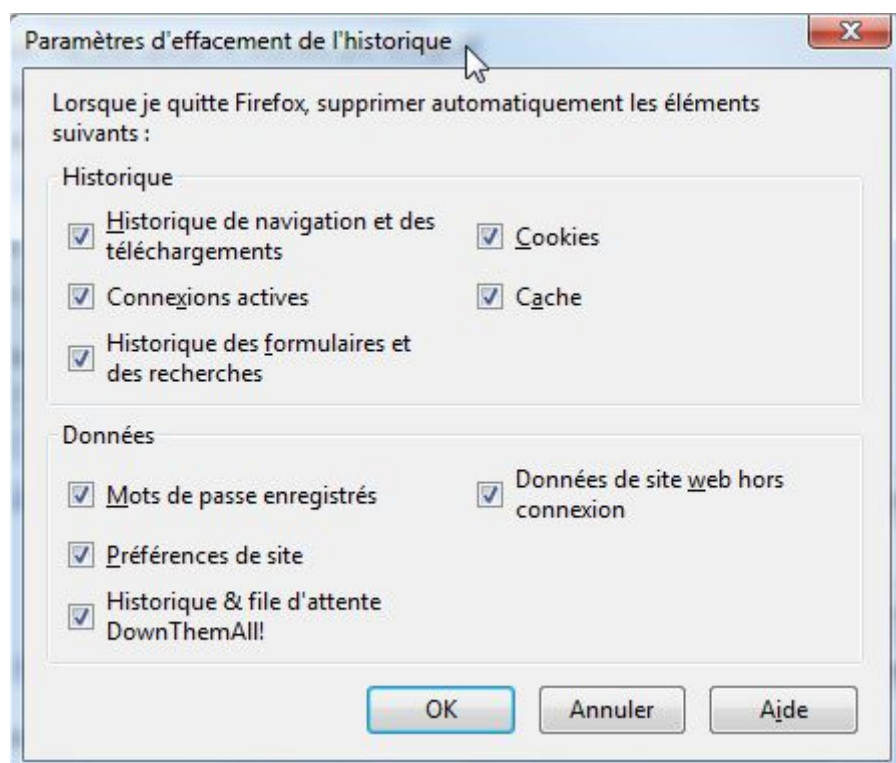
Paramètres d'effacement de l'historique

Lorsque je quitte Firefox, supprimer automatiquement les éléments suivants :

Historique

Historique de navigation et des téléchargements

Connexions actives

Historique des formulaires et des recherches

Cookies

Cache

Données

Mots de passe enregistrés

Préférences de site

Historique & file d'attente DownThemAll!

Données de site web hors connexion

OK

Annuler

Aide